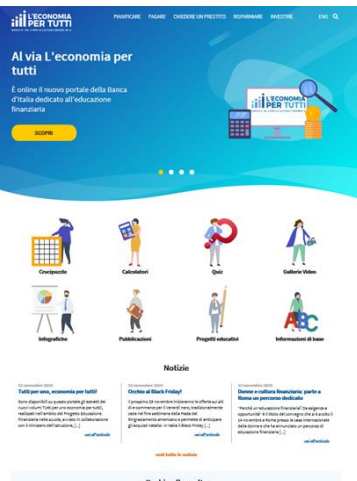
L'ECONOMIA PER TUTTI

PIANIFICARE PAGARE CHIEDERE UN PRESTITO RISPARMIARE INVESTIRE ENG

Al via L'economia per tutti

È online il nuovo portale della Banca d'Italia dedicato all'educazione finanziaria

SCOPRI

L'ECONOMIA PER TUTTI

Cruciparole

Calcolatori

Quiz

Gallerie Video

Infografiche

Pubblicazioni

Progetti educativi

Informazioni di base

Notizie

Tutti per uno, economia per tutti!

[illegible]

Occhio al Black Friday!

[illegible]

Donne e cultura finanziaria: parte a Roma un percorso dedicato

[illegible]

vedi tutte le notizie